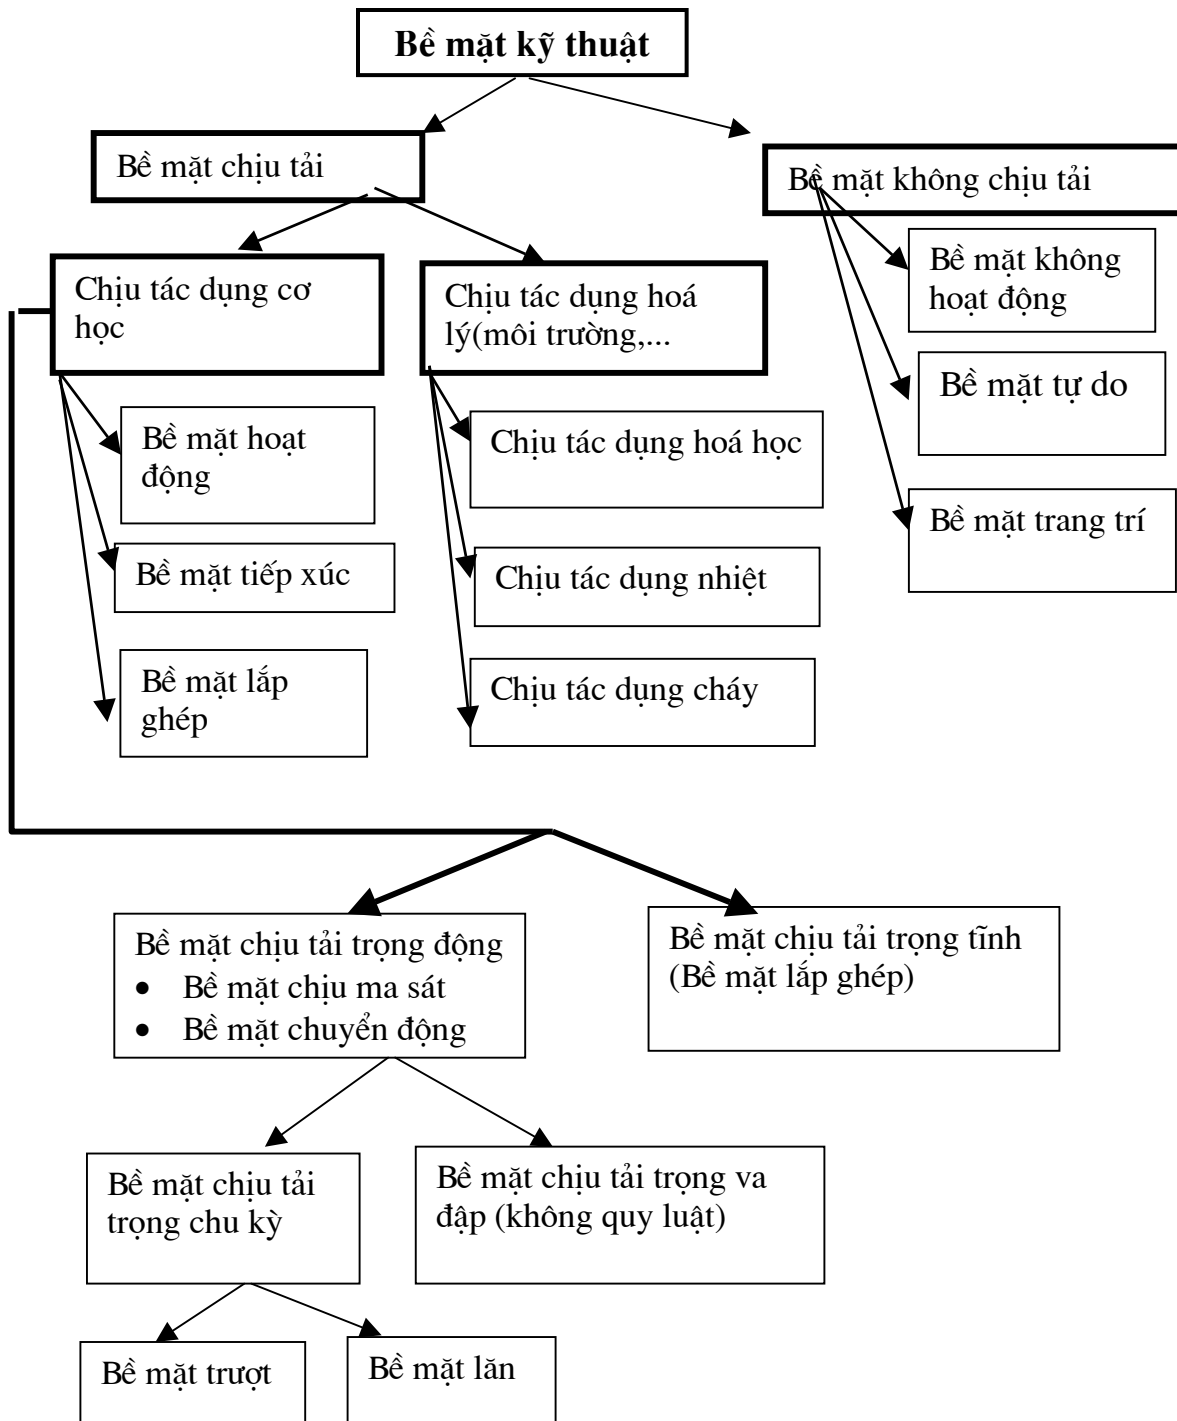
Bề mặt kỹ thuật

Bề mặt chịu tải

Bề mặt không chịu tải

Chịu tác dụng cơ học

Chịu tác dụng hoá lý(môi trường,...

Bề mặt không hoạt động

Bề mặt tự do

Bề mặt trang trí

Bề mặt hoạt động

Bề mặt tiếp xúc

Bề mặt lắp ghép

Chịu tác dụng hoá học

Chịu tác dụng nhiệt

Chịu tác dụng cháy

Bề mặt chịu tải trọng động
• Bề mặt chịu ma sát
• Bề mặt chuyển động

Bề mặt chịu tải trọng tĩnh (Bề mặt lắp ghép)

Bề mặt chịu tải trọng chu kỳ

Bề mặt chịu tải trọng va đập (không quy luật)

Bề mặt trượt

Bề mặt lăn